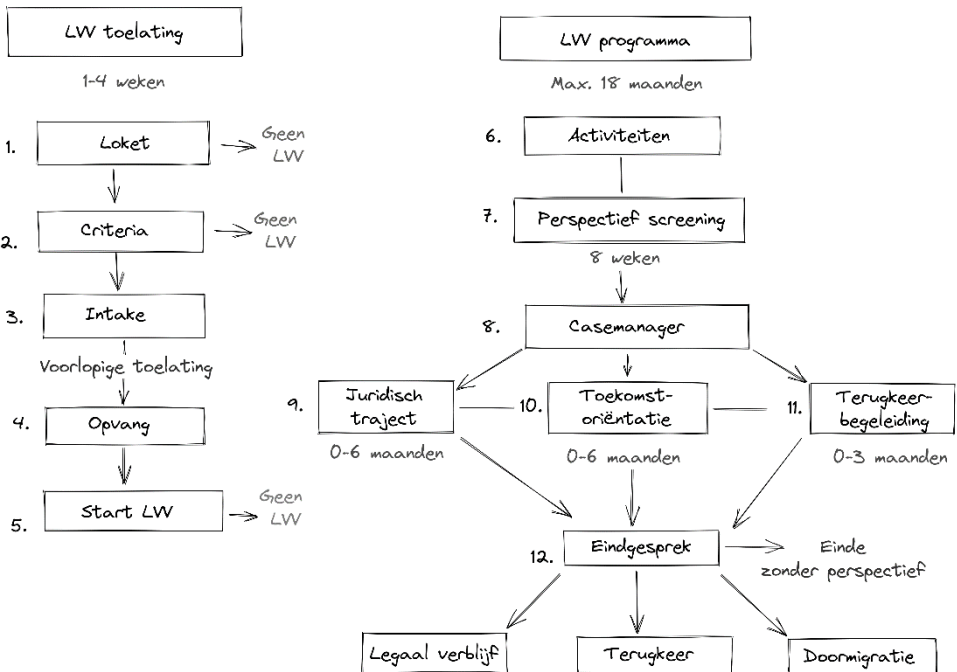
LW toelating

1-4 weken

1. Loket

Geen LW

2. Criteria

Geen LW

3. Intake

Voorlopige toelating

4. Opvang

5. Start LW

Geen LW

LW programma

Max. 18 maanden

6. Activiteiten

7. Perspectief screening

8 weken

8. Casemanager

9. Juridisch traject

0-6 maanden

10. Toekomstoriëntatie

0-6 maanden

11. Terugkeerbegeleiding

0-3 maanden

12. Eindgesprek

Einde zonder perspectief

Legaal verblijf

Terugkeer

Doormigratie